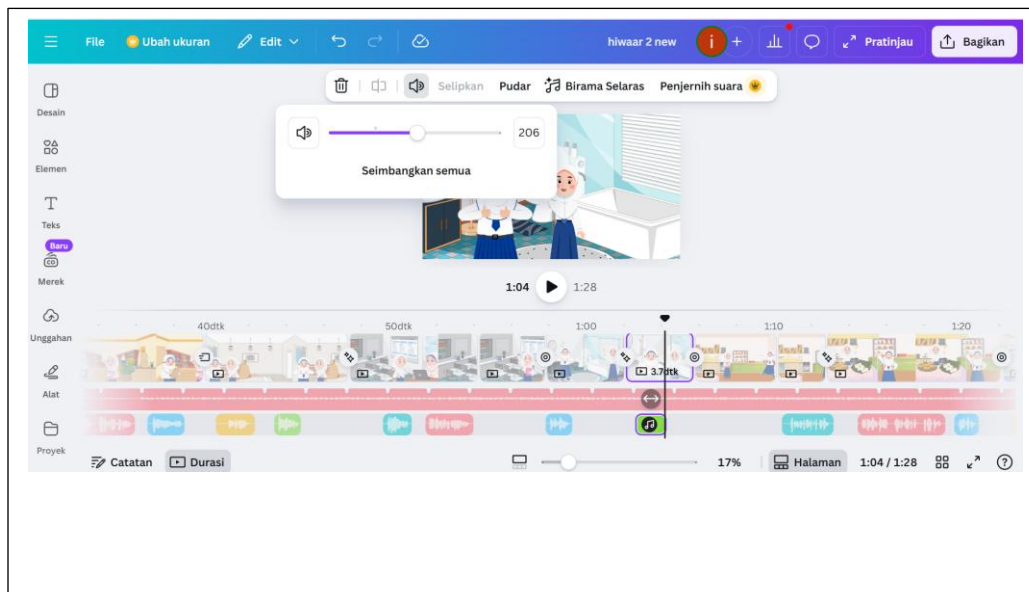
File Ubah ukuran Edit hiwaar 2 new i + Pratinjau Bagikan

Selipkan Pudar Birama Selaras Penjernih suara

206

Seimbangkan semua

Desain
Elemen
Teks
Baru
Merek
Unggahan
Alat
Proyek

1:04 1:28

40dtk 50dtk 1:00 1:10 1:20

3.7dtk

Catatan Durasi 17% Halaman 1:04 / 1:28 ?